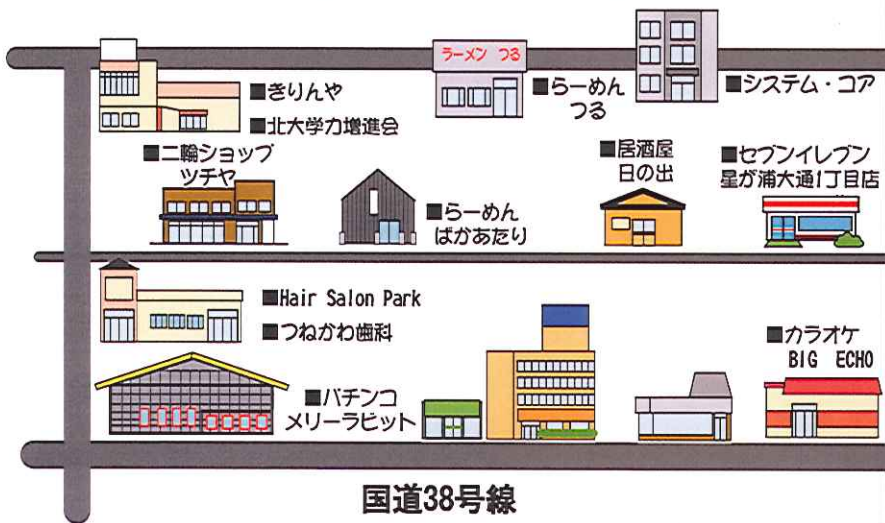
ラーメン つる

■きりんや

■北大学力増進会

■らーめん つる

■システム・コア

■二輪ショップ ツチヤ

■らーめん ばかあたり

■居酒屋 日の出

■セブンイレブン 星が浦大通1丁目店

■Hair Salon Park

■つねかわ歯科

■パチンコ メリーラビット

■カラオケ BIG ECHO

国道38号線